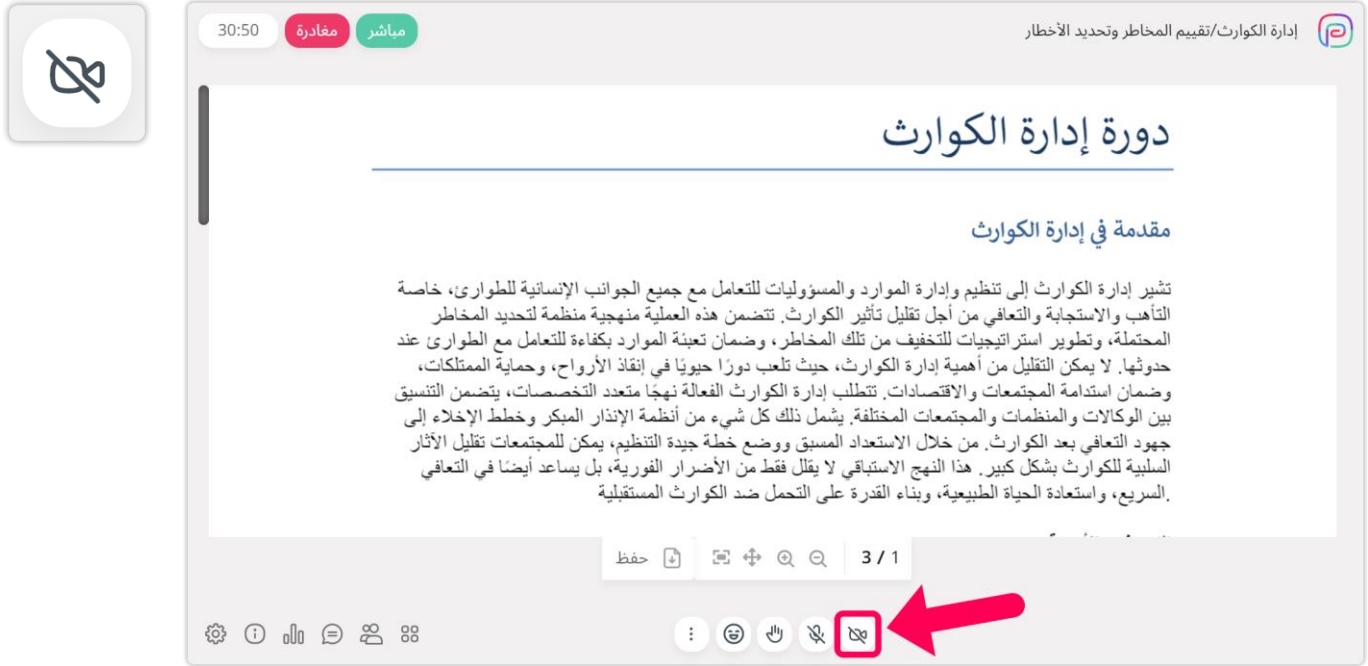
30:50 مغادرة مباشر

إدارة الكوارث/تقييم المخاطر وتحديد الأخطار

دورة إدارة الكوارث

مقدمة في إدارة الكوارث

تشير إدارة الكوارث إلى تنظيم وإدارة الموارد والمسؤوليات للتعامل مع جميع الجوانب الإنسانية للطوارئ، خاصة التأهب والاستجابة والتعافي من أجل تقليل تأثير الكوارث. تتضمن هذه العملية منهجية منظمة لتحديد المخاطر المحتملة، وتطوير استراتيجيات للتخفيف من تلك المخاطر، وضمان تعبئة الموارد بكفاءة للتعامل مع الطوارئ عند حدوثها. لا يمكن التقليل من أهمية إدارة الكوارث، حيث تلعب دورًا حيويًا في إنقاذ الأرواح، وحماية الممتلكات، وضمان استدامة المجتمعات والاقتصادات. تتطلب إدارة الكوارث الفعالة نهجًا متعدد التخصصات، يتضمن التنسيق بين الوكالات والمنظمات والمجتمعات المختلفة. يشمل ذلك كل شيء من أنظمة الإنذار المبكر وخطط الإخلاء إلى جهود التعافي بعد الكوارث. من خلال الاستعداد المسبق ووضع خطة جيدة التنظيم، يمكن للمجتمعات تقليل الآثار السلبية للكوارث بشكل كبير. هذا النهج الاستباقي لا يقلل فقط من الأضرار الفورية، بل يساعد أيضًا في التعافي السريع، واستعادة الحياة الطبيعية، وبناء القدرة على التحمل ضد الكوارث المستقبلية.

حفظ 3 / 1